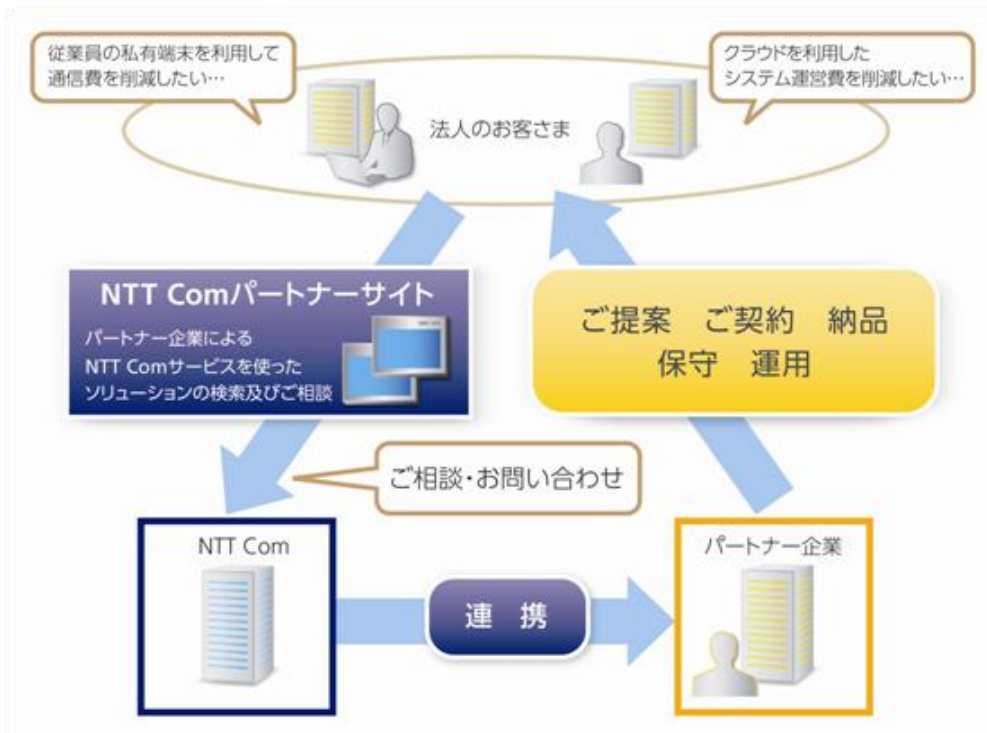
従業員の私有端末を利用して通信費を削減したい…

クラウドを利用したシステム運営費を削減したい…

法人のお客さま

NTT Comパートナーサイト

パートナー企業による
NTT Comサービスを使った
ソリューションの検索及びご相談

ご提案　ご契約　納品
保守　運用

ご相談・お問い合わせ

NTT Com

連　携

パートナー企業